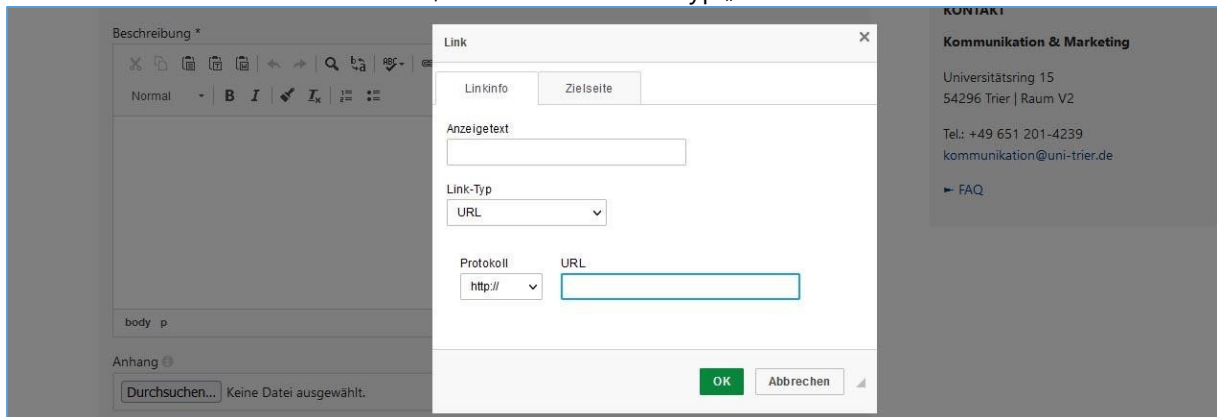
Beschreibung *

Normal

body p

Anhang

Durchsuchen... Keine Datei ausgewählt.

Link

Linkinfo | Zielseite

Anzeigetext

Link-Typ

URL

Protokoll

http://

URL

OK

Abbrechen

KONTAKT

Kommunikation & Marketing

Universitätsring 15
54296 Trier | Raum V2

Tel.: +49 651 201-4239
kommunikation@uni-trier.de

► FAQ